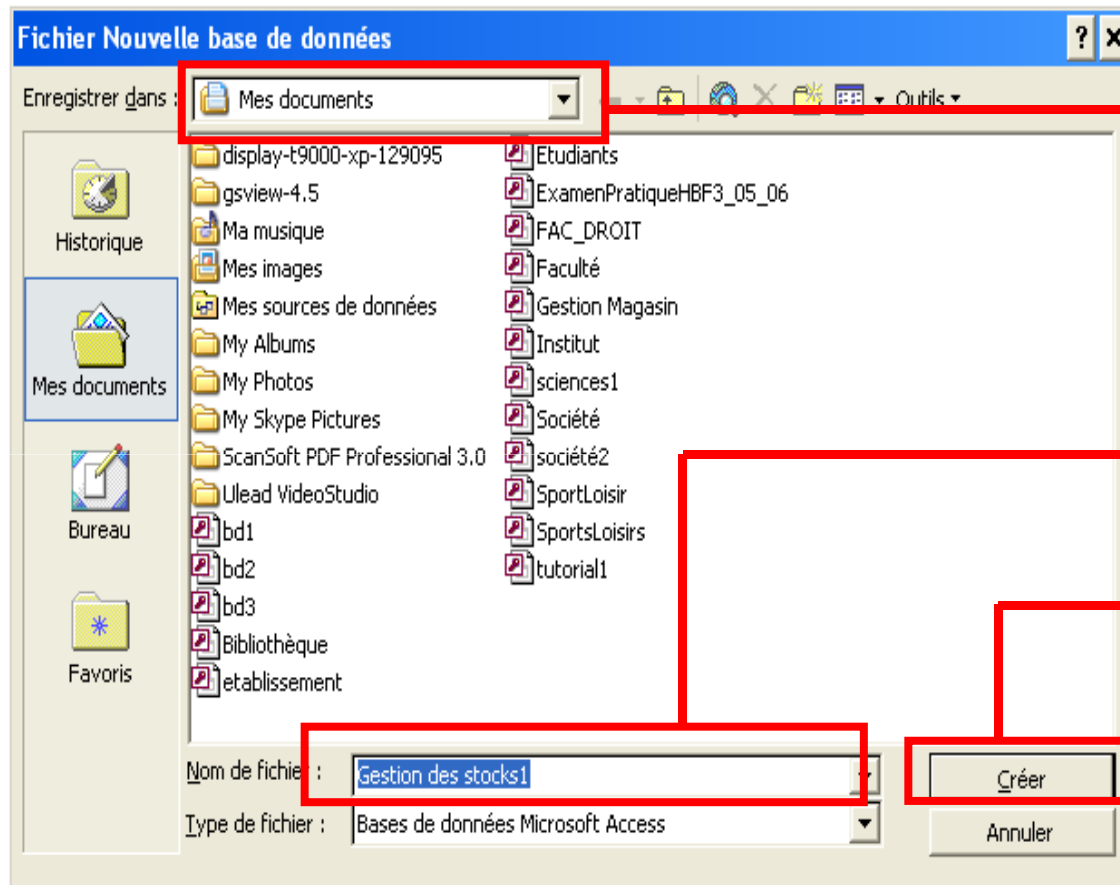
Fichier Nouvelle base de données

? X

Enregistrer dans : Mes documents

Outils

Historique

Mes documents

Bureau

Favoris

display-t9000-xp-129095
gsview-4.5
Ma musique
Mes images
Mes sources de données
My Albums
My Photos
My Skype Pictures
ScanSoft PDF Professional 3.0
Ulead VideoStudio
bd1
bd2
bd3
Bibliothèque
etablissement

Etudiants
ExamenPratiqueHBF3_05_06
FAC_DROIT
Faculté
Gestion Magasin
Institut
sciences1
Société
société2
SportLoisir
SportsLoisirs
tutorial1

Nom de fichier : Gestion des stocks1

Type de fichier : Bases de données Microsoft Access

Créer

Annuler